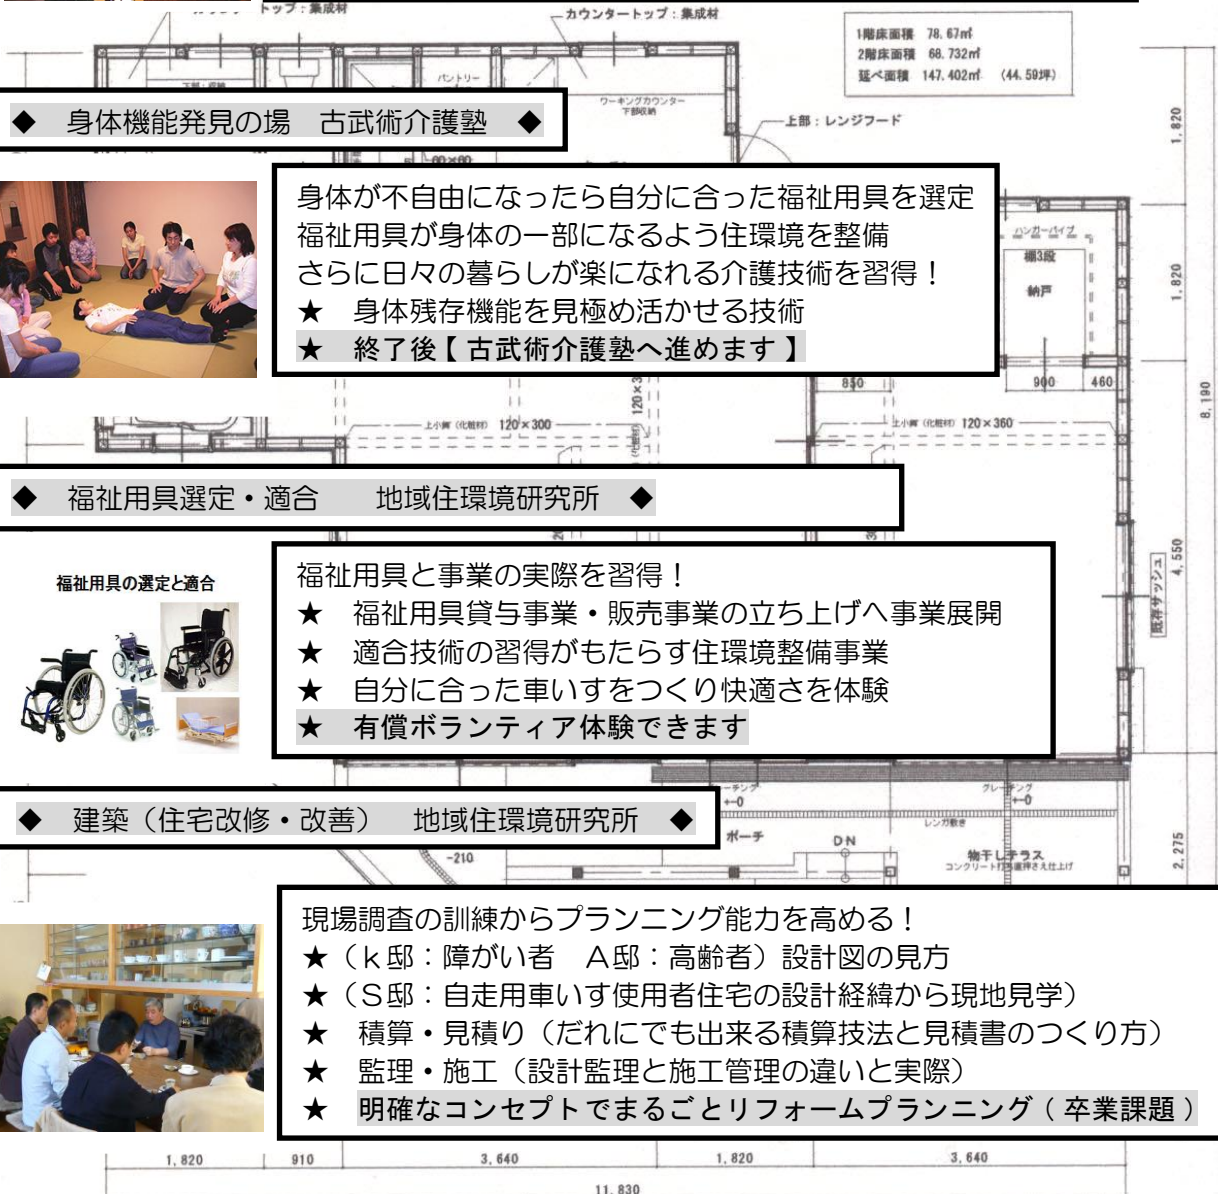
トップ：集成材

カウンタートップ：集成材

1階床面積 78.67㎡
2階床面積 68.732㎡
延べ面積 147.402㎡ (44.59坪)

パントリー

ワーキングカウンター
下部収納

上部：レンジフード

1,820

◆ 身体機能発見の場 古武術介護塾 ◆

身体が不自由になったら自分に合った福祉用具を選定
福祉用具が身体の一部になるよう住環境を整備
さらに日々の暮らしが楽になれる介護技術を習得！
★ 身体残存機能を見極め活かせる技術
★ 終了後【古武術介護塾へ進めます】

ハンガーパイプ
棚3段
納戸

1,820

850 900 460

8,190

上小屋（化粧材）120×300
120×3
上小屋（化粧材）120×360

◆ 福祉用具選定・適合 地域住環境研究所 ◆

福祉用具の選定と適合

福祉用具と事業の実際を習得！
★ 福祉用具貸与事業・販売事業の立ち上げへ事業展開
★ 適合技術の習得がもたらす住環境整備事業
★ 自分に合った車いすをつくり快適さを体験
★ 有償ボランティア体験できます

既存サッシュ
4,550

◆ 建築（住宅改修・改善） 地域住環境研究所 ◆

±0
グレーチング
±0
レンガ敷き
ポーチ
DN
-210
物干しテラス
コンクリート打ち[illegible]仕上げ

2,275

現場調査の訓練からプランニング能力を高める！
★（k邸：障がい者 A邸：高齢者）設計図の見方
★（S邸：自走用車いす使用者住宅の設計経緯から現地見学）
★ 積算・見積り（だれにでも出来る積算技法と見積書のつくり方）
★ 監理・施工（設計監理と施工管理の違いと実際）
★ 明確なコンセプトでまるごとリフォームプランニング（卒業課題）

1,820 910 3,640 1,820 3,640
11,830